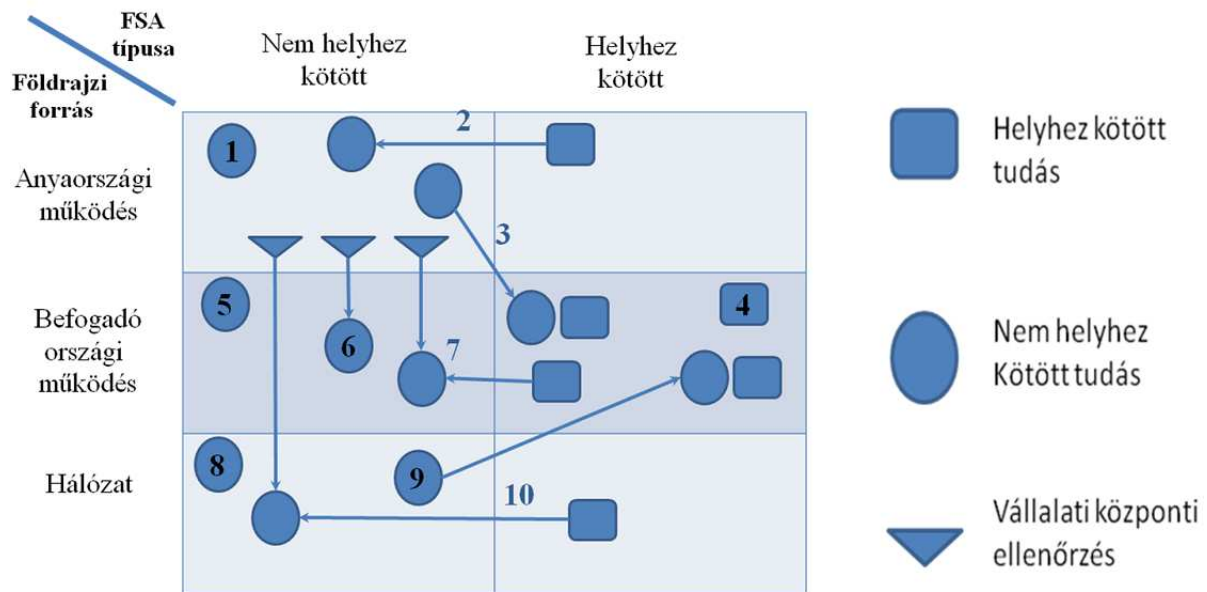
FSA típusa

Földrajzi forrás

Nem helyhez kötött

Helyhez kötött

Anyaországi működés

Befogadó országi működés

Hálózat

1

2

3

4

5

6

7

8

9

10

Helyhez kötött tudás

Nem helyhez Kötött tudás

Vállalati központi ellenőrzés